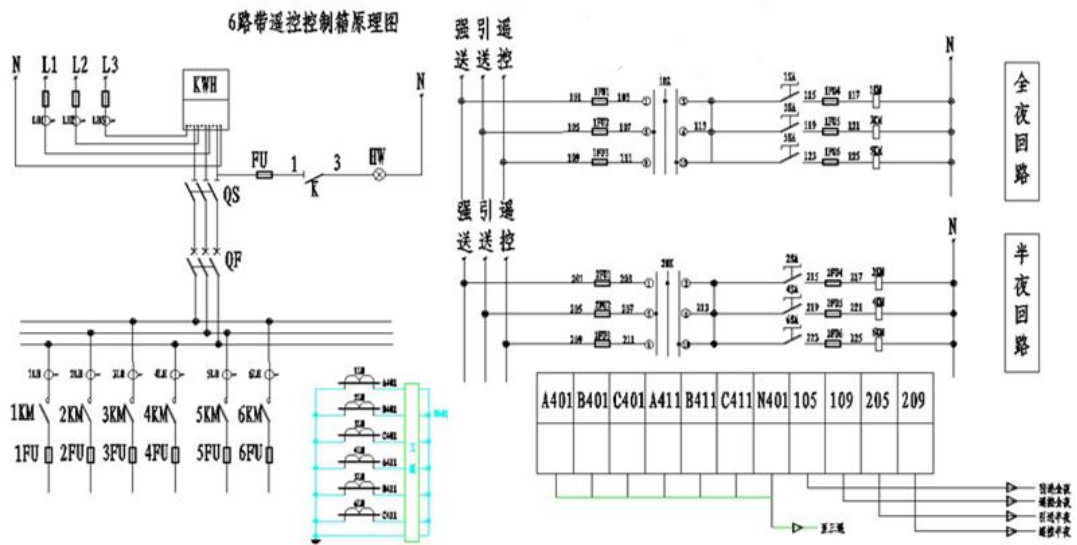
6路带遥控控制箱原理图

N L1 L2 L3

KWH

N

FU 1 3 HW

K

QS

QF

1KM 2KM 3KM 4KM 5KM 6KM

1FU 2FU 3FU 4FU 5FU 6FU

强送 引送 遥控

N

全夜回路

强送 引送 遥控

N

半夜回路

| A401 | B401 | C401 | A411 | B411 | C411 | N401 | 105 | 109 | 205 | 209 |
|---|---|---|---|---|---|---|---|---|---|---|
| | | | | | | | | | | |

至三遥